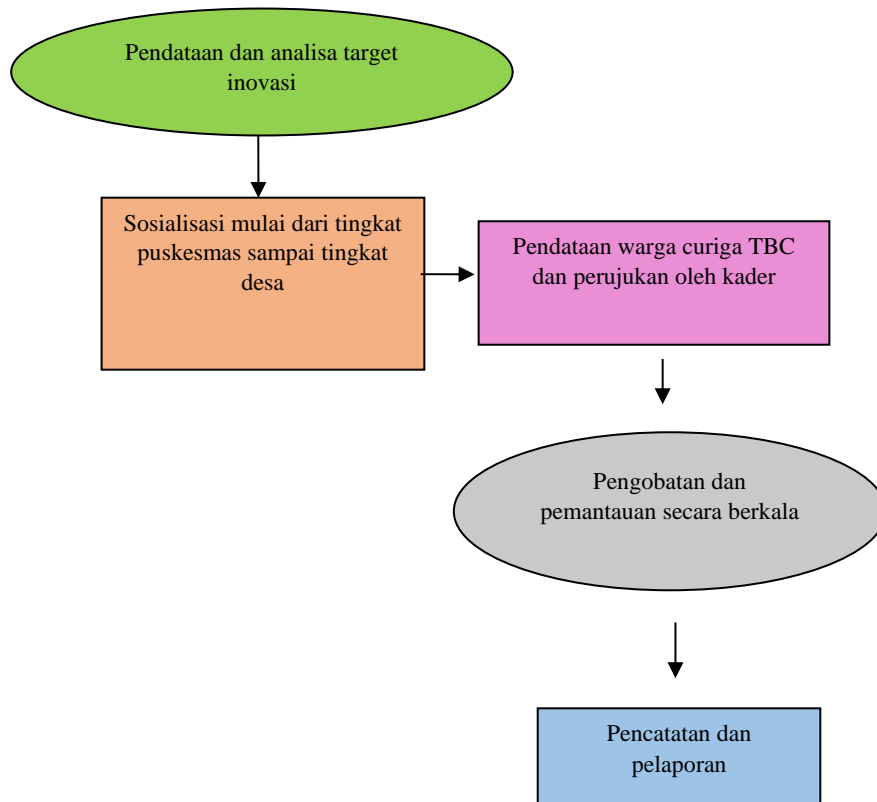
Pendataan dan analisa target inovasi

Sosialisasi mulai dari tingkat puskesmas sampai tingkat desa

Pendataan warga curiga TBC dan perujukan oleh kader

Pengobatan dan pemantauan secara berkala

Pencatatan dan pelaporan